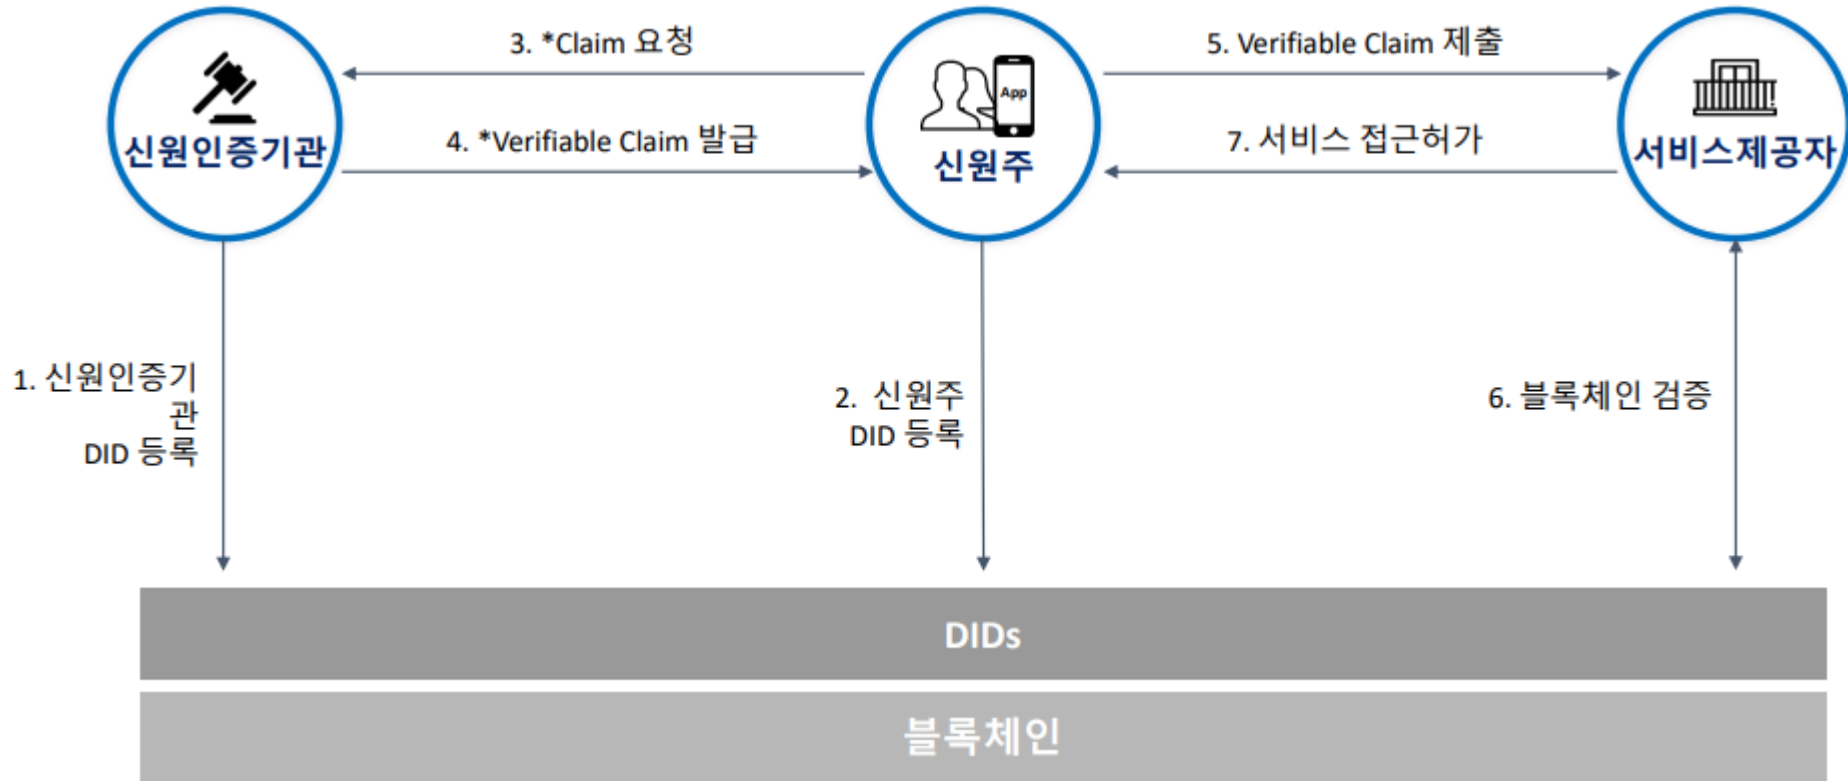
3. *Claim 요청

5. Verifiable Claim 제출

신원인증기관

4. *Verifiable Claim 발급

App

신원주

7. 서비스 접근허가

서비스제공자

1. 신원인증기관
DID 등록

2. 신원주
DID 등록

6. 블록체인 검증

DIDs

블록체인